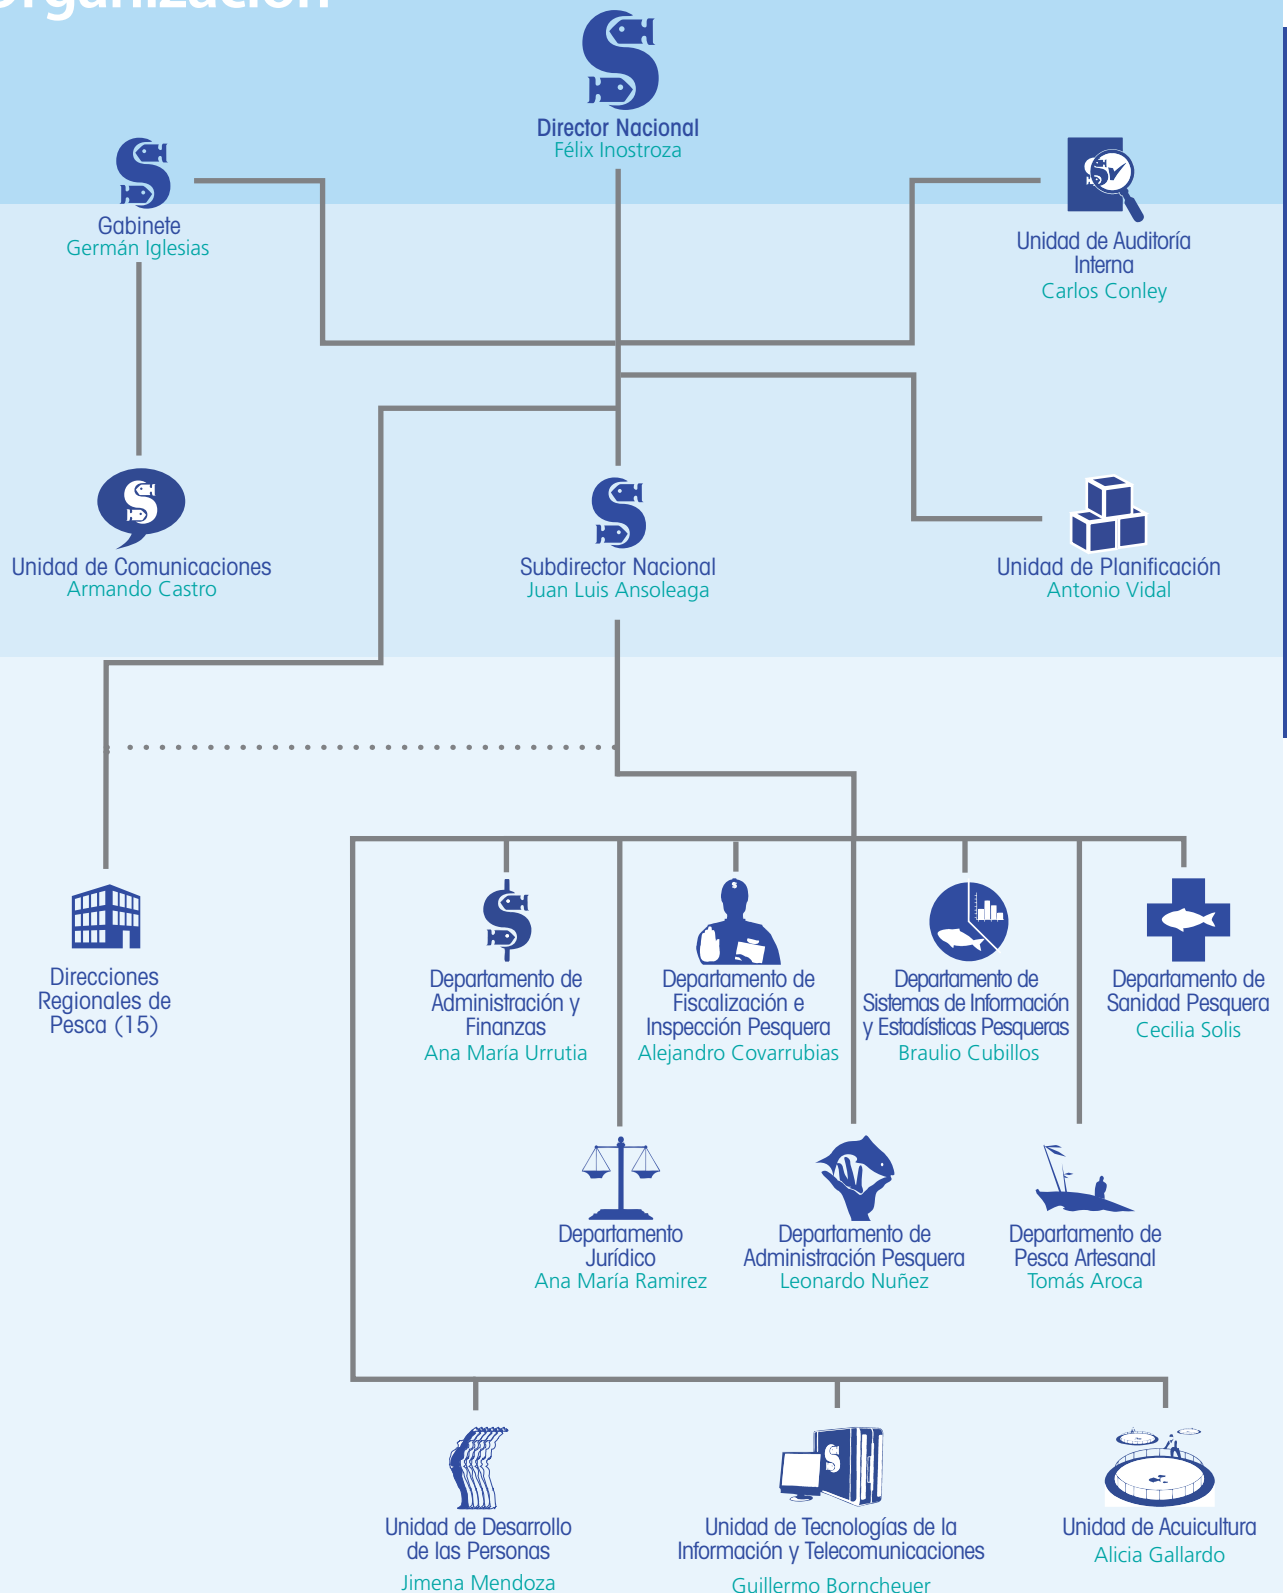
Director Nacional
Félix Inostroza

Gabinete
Germán Iglesias

Unidad de Auditoría Interna
Carlos Conley

Unidad de Comunicaciones
Armando Castro

Subdirector Nacional
Juan Luis Ansoleaga

Unidad de Planificación
Antonio Vidal

Direcciones Regionales de Pesca (15)

Departamento de Administración y Finanzas
Ana María Urrutia

Departamento de Fiscalización e Inspección Pesquera
Alejandro Covarrubias

Departamento de Sistemas de Información y Estadísticas Pesqueras
Braulio Cubillos

Departamento de Sanidad Pesquera
Cecilia Solis

Departamento Jurídico
Ana María Ramirez

Departamento de Administración Pesquera
Leonardo Nuñez

Departamento de Pesca Artesanal
Tomás Aroca

Unidad de Desarrollo de las Personas
Jimena Mendoza

Unidad de Tecnologías de la Información y Telecomunicaciones
Guillermo Borncheuer

Unidad de Acuicultura
Alicia Gallardo